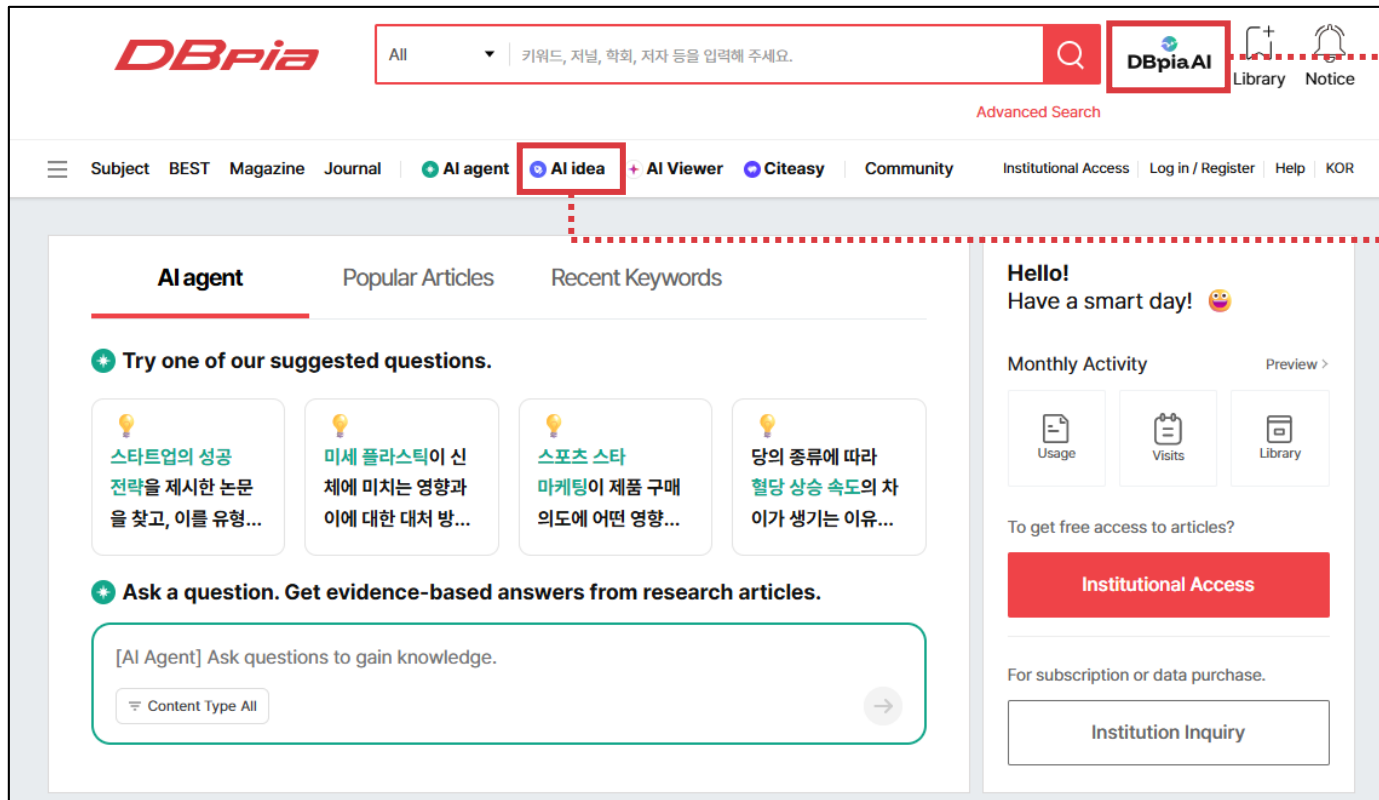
DBpia

All

키워드, 저널, 학회, 저자 등을 입력해 주세요.

DBpia AI

Library

Notice

Advanced Search

Subject BEST Magazine Journal AI agent AI idea AI Viewer Citeasy Community

Institutional Access | Log in / Register | Help | KOR

AI agent Popular Articles Recent Keywords

Try one of our suggested questions.

스타트업의 성공 전략을 제시한 논문을 찾고, 이를 유형...

미세 플라스틱이 신체에 미치는 영향과 이에 대한 대처 방...

스포츠 스타 마케팅이 제품 구매 의도에 어떤 영향...

당의 종류에 따라 혈당 상승 속도의 차이가 생기는 이유...

Ask a question. Get evidence-based answers from research articles.

[AI Agent] Ask questions to gain knowledge.

Content Type All

Hello!
Have a smart day!

Monthly Activity

Preview >

Usage

Visits

Library

To get free access to articles?

Institutional Access

For subscription or data purchase.

Institution Inquiry